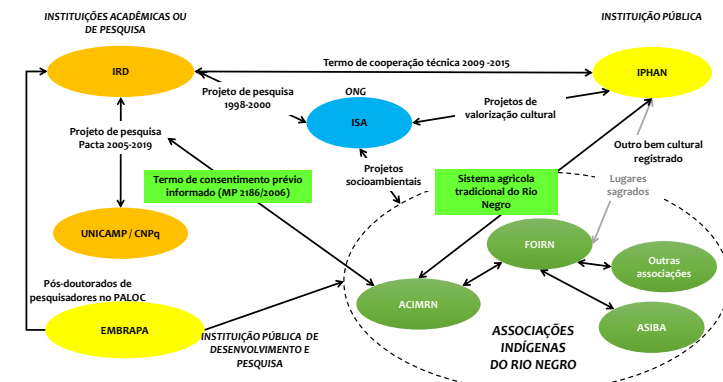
INSTITUIÇÕES ACADÊMICAS OU DE PESQUISA

INSTITUIÇÃO PÚBLICA

IRD

Termo de cooperação técnica 2009 -2015

IPHAN

Projeto de pesquisa 1998-2000

ONG

ISA

Projetos de valorização cultural

Projeto de pesquisa Pacta 2005-2019

Outro bem cultural registrado

Termo de consentimento prévio informado (MP 2186/2006)

Projetos socioambientais

Sistema agrícola tradicional do Rio Negro

Lugares sagrados

UNICAMP / CNPq

FOIRN

Outras associações

Pós-doutorados de pesquisadores no PALOC

ACIMRN

EMBRAPA

ASIBA

INSTITUIÇÃO PÚBLICA DE DESENVOLVIMENTO E PESQUISA

ASSOCIAÇÕES INDÍGENAS DO RIO NEGRO